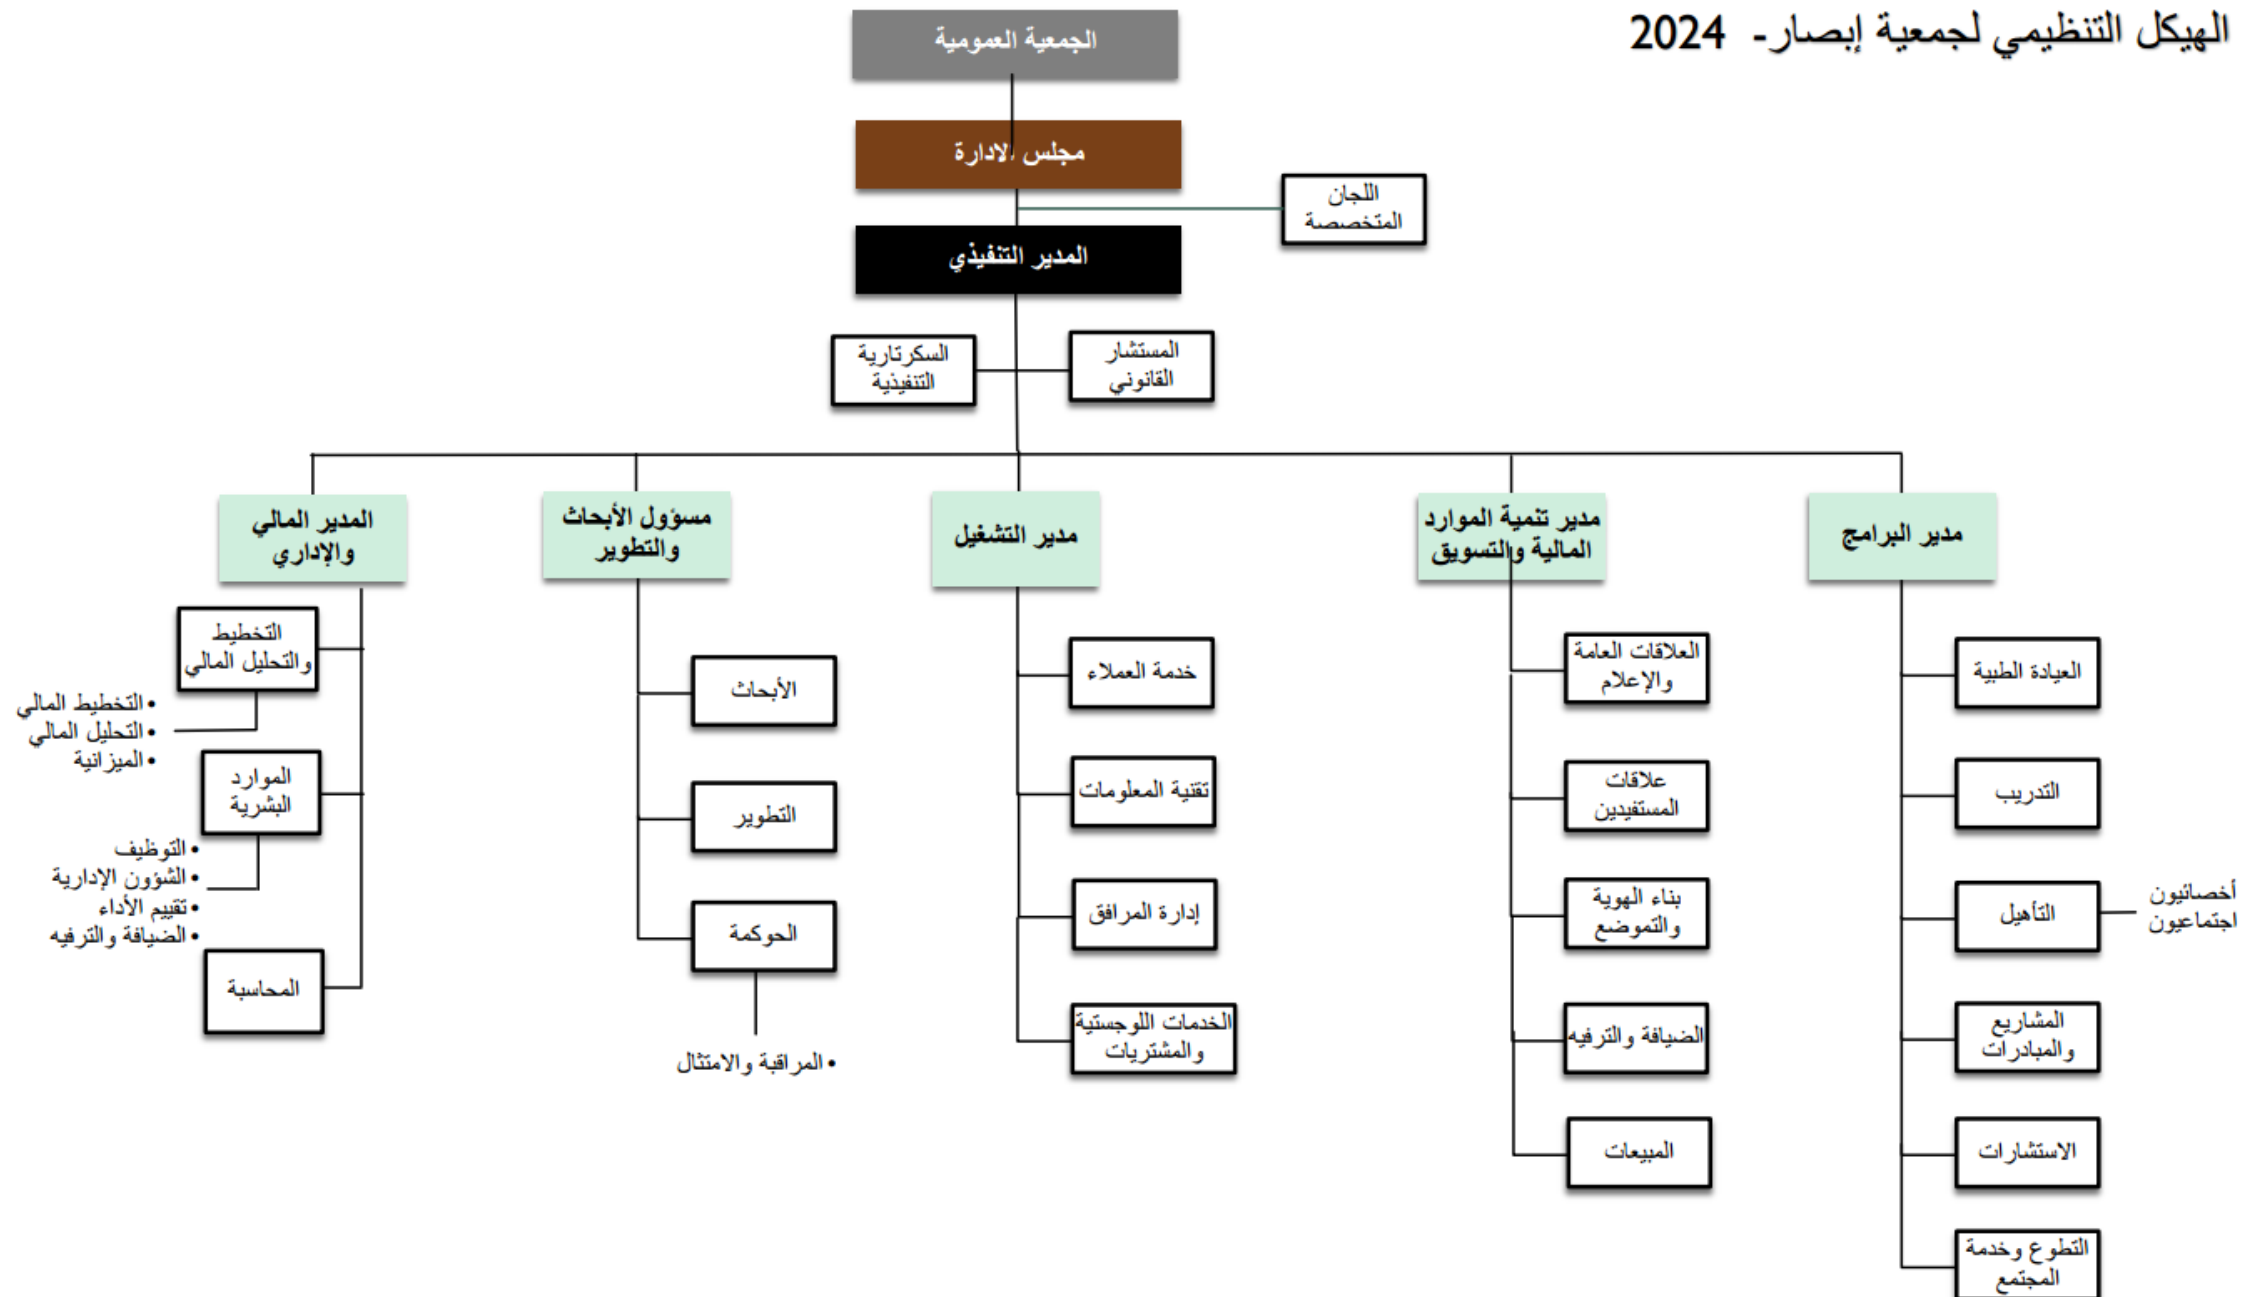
الهيكل التنظيمي لجمعية إبصار- 2024

الجمعية العمومية

مجلس الادارة

اللجان المتخصصة

المدير التنفيذي

المستشار القانوني

السكرتارية التنفيذية

مدير البرامج

العيادة الطبية

التدريب

التأهيل

أخصائيون اجتماعيون

المشاريع والمبادرات

الاستشارات

التطوع وخدمة المجتمع

مدير تنمية الموارد المالية والتسويق

العلاقات العامة والإعلام

علاقات المستفيدين

بناء الهوية والتموضع

الضيافة والترفيه

المبيعات

مدير التشغيل

خدمة العملاء

تقنية المعلومات

إدارة المرافق

الخدمات اللوجستية والمشتريات

مسؤول الأبحاث والتطوير

الأبحاث

التطوير

الحوكمة

• المراقبة والامتثال

المدير المالي والإداري

التخطيط والتحليل المالي

• التخطيط المالي
• التحليل المالي
• الميزانية

الموارد البشرية

• التوظيف
• الشؤون الإدارية
• تقييم الأداء
• الضيافة والترفيه

المحاسبة